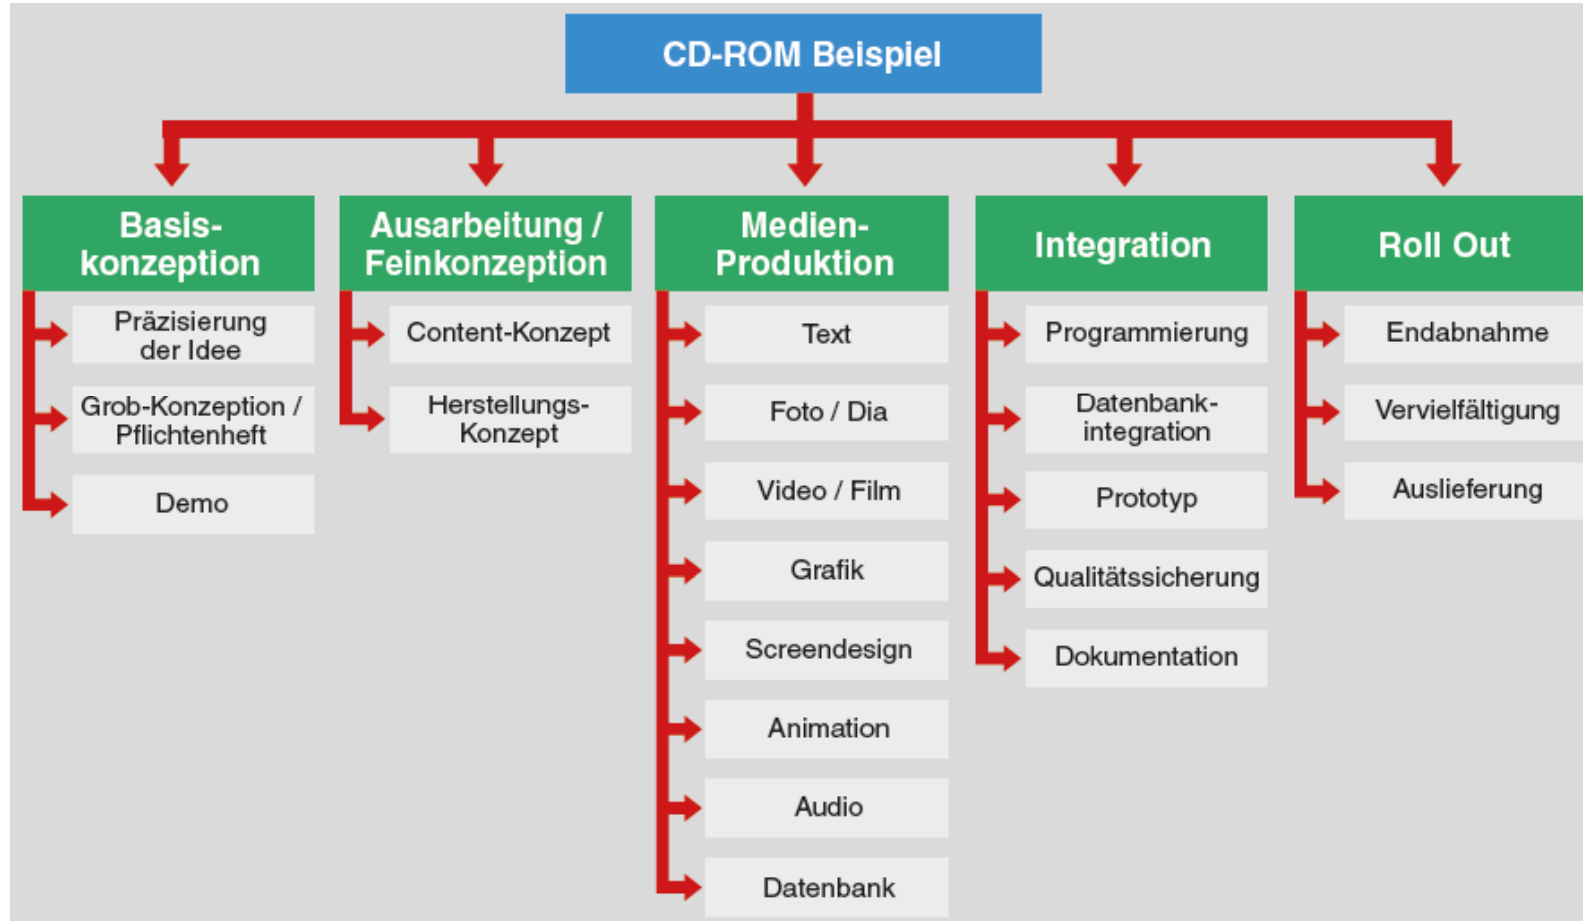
CD-ROM Beispiel

Basiskonzeption

Präzisierung der Idee

Grob-Konzeption / Pflichtenheft

Demo

Ausarbeitung / Feinkonzeption

Content-Konzept

Herstellungs-Konzept

Medien-Produktion

Text

Foto / Dia

Video / Film

Grafik

Screendesign

Animation

Audio

Datenbank

Integration

Programmierung

Datenbank-integration

Prototyp

Qualitätssicherung

Dokumentation

Roll Out

Endabnahme

Vervielfältigung

Auslieferung